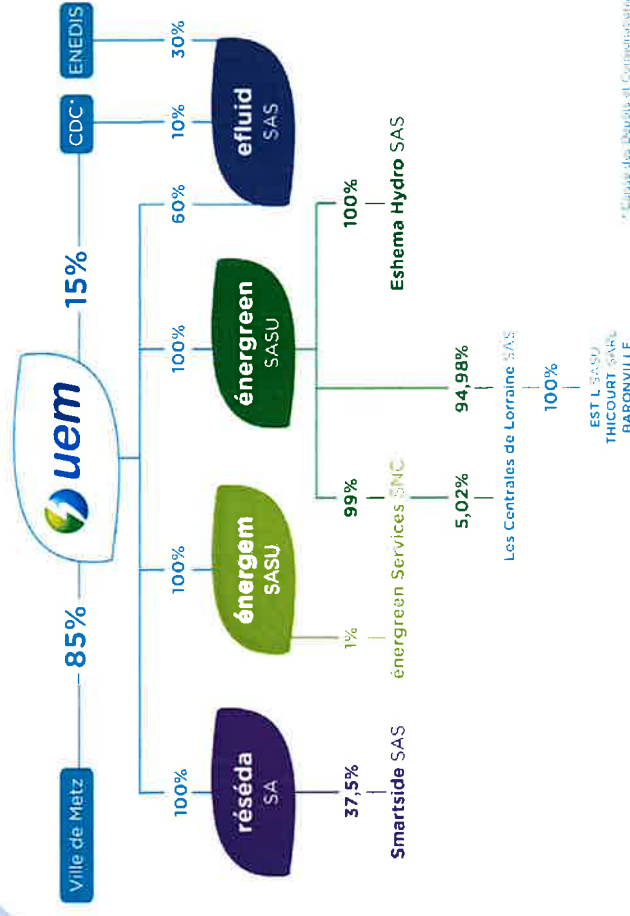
Ville de Metz
85%
uem
15%
CDC*
ENEDIS
100%
réséda
SA
37,5%
Smartside SAS
100%
énergem
SASU
1%
énergreen Services SNC
99%
5,02%
Les Centrales de Lorraine SAS
100%
énergreen
SASU
94,98%
100%
EST L SASU
THICOURT SARL
BARONVILLE
100%
Eshema Hydro SAS
60%
efluid
SAS
10%
30%
* Caisse des Dépôts et Consignations